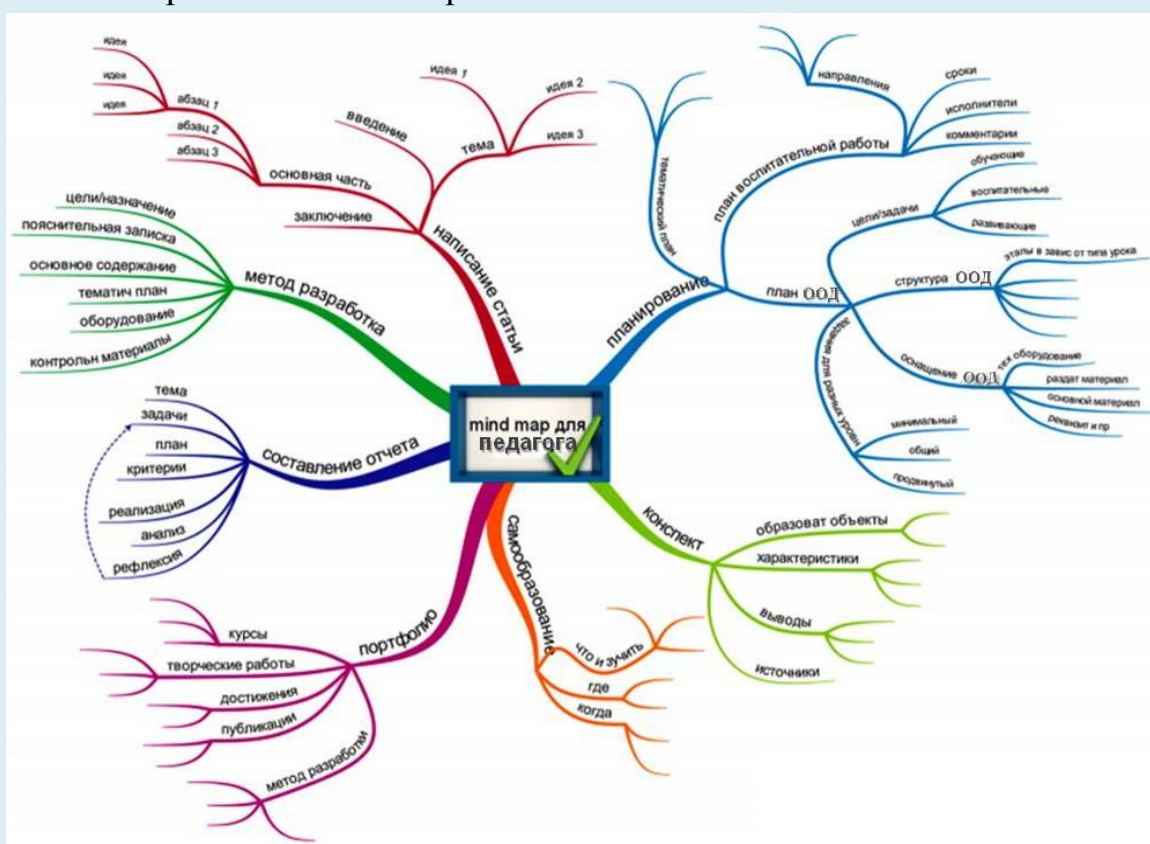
mind map для педагога

написание статьи
тема
идея 1
идея 2
идея 3
введение
основная часть
абзац 1
абзац 2
абзац 3
идея
идея
идея
заключение

метод разработка
цели/назначение
пояснительная записка
основное содержание
тематич план
оборудование
контрольн материалы

составление отчета
тема
задачи
план
критерии
реализация
анализ
рефлексия

портфолио
курсы
творческие работы
достижения
публикации
метод разработки

самообразование
что и зучить
где
когда

конспект
образоват объекты
характеристики
выводы
источники

планирование
тематический план
план воспитательной работы
направления
сроки
исполнители
комментарии
план ООД
цели/задачи
обучающие
воспитательные
развивающие
структура ООД
этапы в завис от типа урока
оснащение ООД
тех оборудование
раздат материал
основной материал
реквизит и пр
задания для разных уровн
минимальный
общий
продвинутый